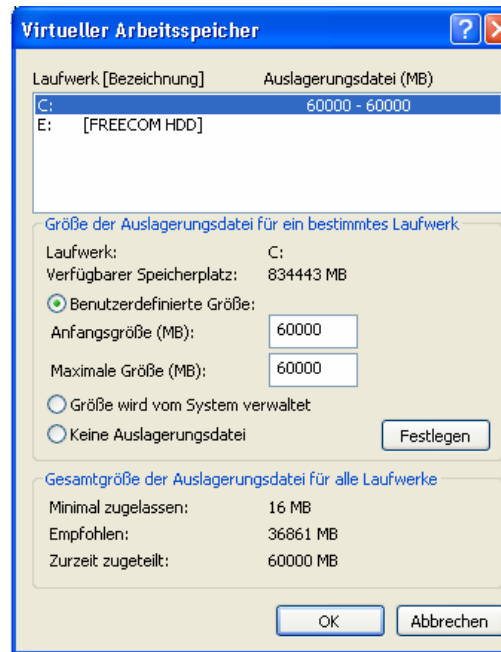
Virtueller Arbeitsspeicher

Laufwerk [Bezeichnung] Auslagerungsdatei (MB)

| | | |
|---|---|---|
| C: | | 60000 - 60000 |
| E: | [FREECOM HDD] | |

Größe der Auslagerungsdatei für ein bestimmtes Laufwerk

Laufwerk: C:

Verfügbarer Speicherplatz: 834443 MB

Benutzerdefinierte Größe:

Anfangsgröße (MB): 60000

Maximale Größe (MB): 60000

Größe wird vom System verwaltet

Keine Auslagerungsdatei

Festlegen

Gesamtgröße der Auslagerungsdatei für alle Laufwerke

Minimal zugelassen: 16 MB

Empfohlen: 36861 MB

Zurzeit zugeteilt: 60000 MB

OK

Abbrechen